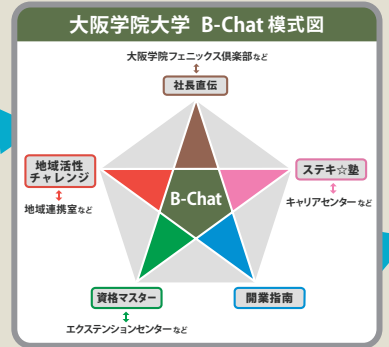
大阪学院大学 B-Chat 模式図

大阪学院フェニックス倶楽部など
↕
社長直伝

地域活性チャレンジ
↕
地域連携室など

ステキ☆塾
↕
キャリアセンターなど

B-Chat

資格マスター
↕
エクステンションセンターなど

開業指南